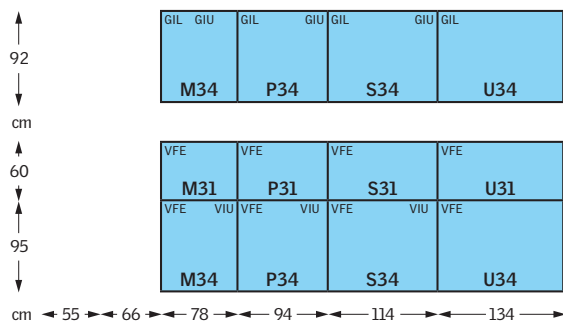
92

cm

60

95

cm 55 66 78 94 114 134

| GIL GIU M34 | GIL GIU P34 | GIL GIU S34 | GIL U34 |
|---|---|---|---|

| VFE M31 | VFE P31 | VFE S31 | VFE U31 |
|---|---|---|---|
| VFE VIU M34 | VFE VIU P34 | VFE VIU S34 | VFE U34 |